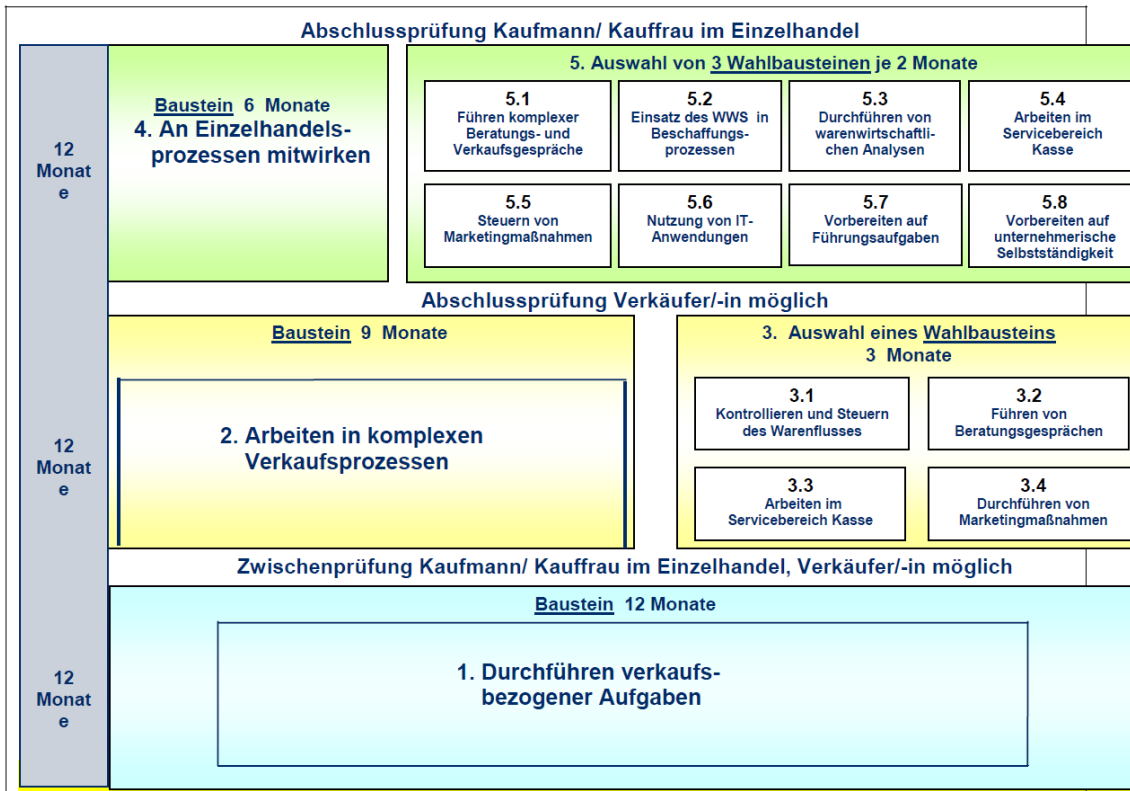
Abschlussprüfung Kaufmann/ Kauffrau im Einzelhandel

12 Monate

Baustein 6 Monate
4. An Einzelhandelsprozessen mitwirken

5. Auswahl von 3 Wahlbausteinen je 2 Monate

5.1 Führen komplexer Beratungs- und Verkaufsgespräche

5.2 Einsatz des WWS in Beschaffungsprozessen

5.3 Durchführen von warenwirtschaftlichen Analysen

5.4 Arbeiten im Servicebereich Kasse

5.5 Steuern von Marketingmaßnahmen

5.6 Nutzung von IT-Anwendungen

5.7 Vorbereiten auf Führungsaufgaben

5.8 Vorbereiten auf unternehmerische Selbstständigkeit

Abschlussprüfung Verkäufer/-in möglich

12 Monate

Baustein 9 Monate

2. Arbeiten in komplexen Verkaufsprozessen

3. Auswahl eines Wahlbausteins 3 Monate

3.1 Kontrollieren und Steuern des Warenflusses

3.2 Führen von Beratungsgesprächen

3.3 Arbeiten im Servicebereich Kasse

3.4 Durchführen von Marketingmaßnahmen

Zwischenprüfung Kaufmann/ Kauffrau im Einzelhandel, Verkäufer/-in möglich

12 Monate

Baustein 12 Monate

1. Durchführen verkaufsbezogener Aufgaben